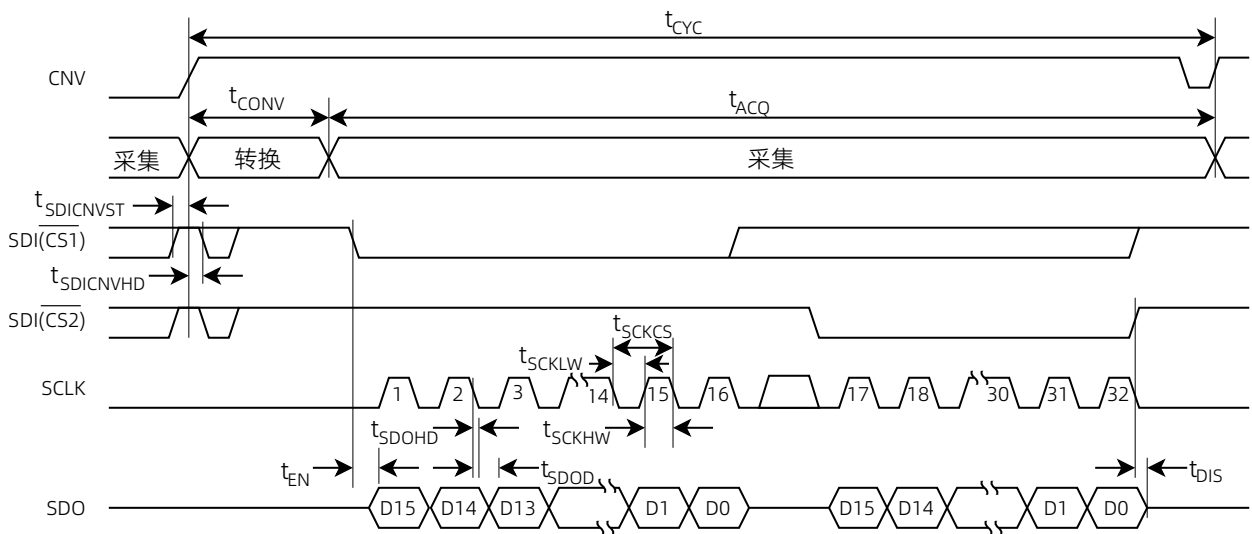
$t_{CYC}$

CNV

$t_{CONV}$

$t_{ACQ}$

采集 转换 采集

$t_{SDICNVST}$

SDI($\overline{CS1}$)

$t_{SDICNVHD}$

SDI($\overline{CS2}$)

$t_{SCKCS}$

$t_{SCKLW}$

SCLK

1 2 3 14 15 16 17 18 30 31 32

$t_{SDOHD}$

$t_{SCKHW}$

$t_{EN}$

$t_{SDOD}$

$t_{DIS}$

SDO

D15 D14 D13 D1 D0 D15 D14 D1 D0